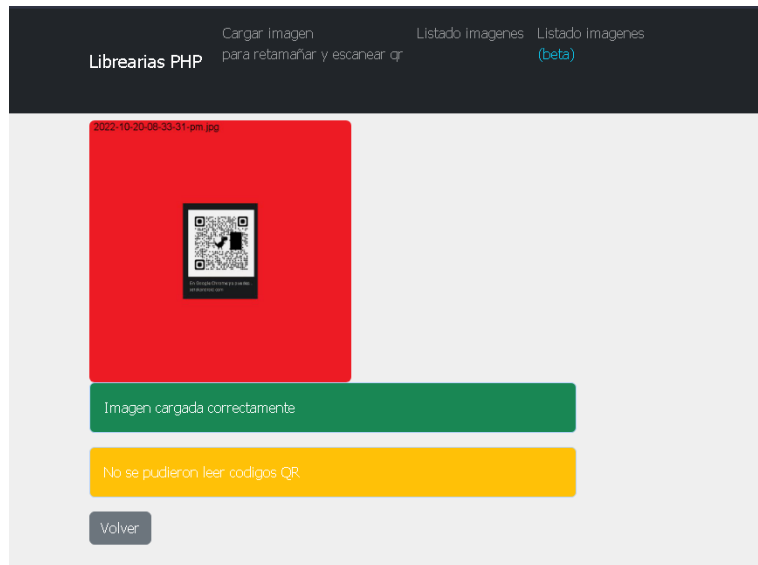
Librearias PHP

Cargar imagen para retamañar y escanear qr

Listado imagenes

Listado imagenes (beta)

2022-10-20-08-33-31-pm.jpg

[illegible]

Imagen cargada correctamente

No se pudieron leer codigos QR

Volver